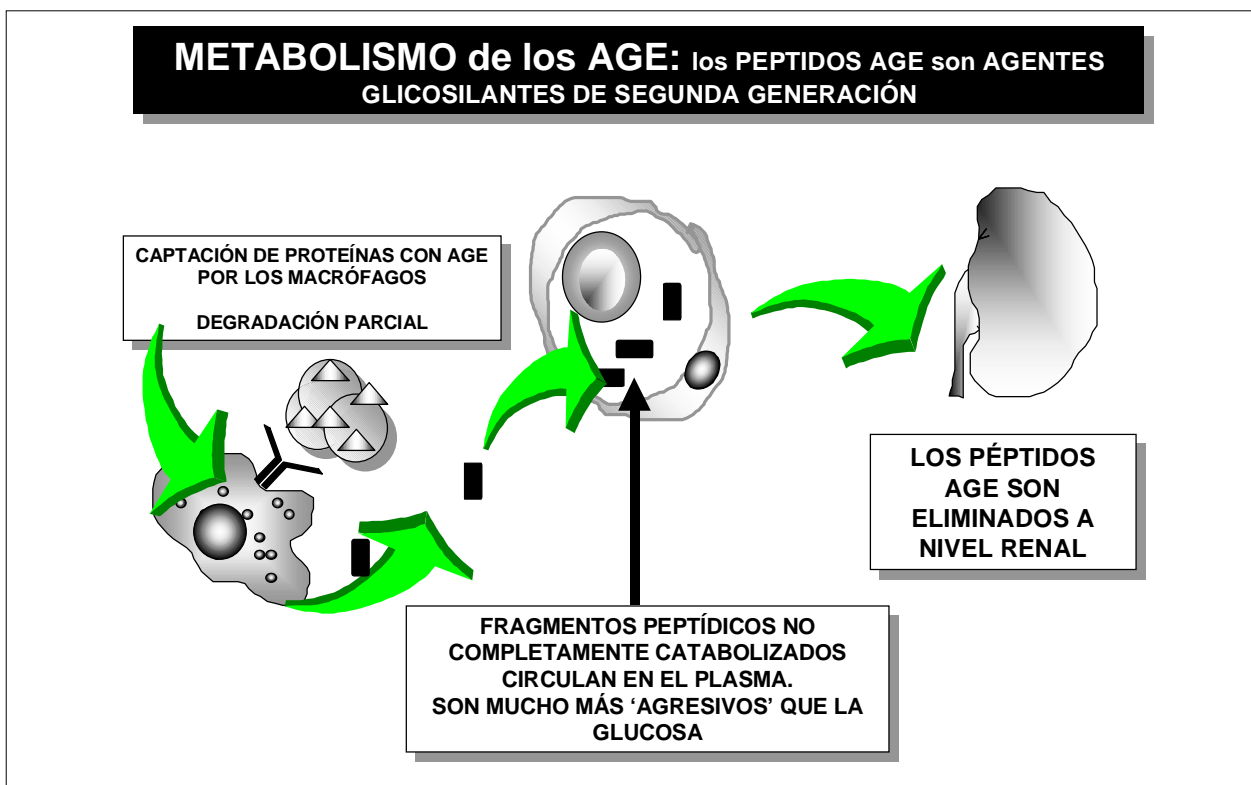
METABOLISMO de los AGE: los PEPTIDOS AGE son AGENTES GLICOSILANTES DE SEGUNDA GENERACIÓN

CAPTACIÓN DE PROTEÍNAS CON AGE POR LOS MACRÓFAGOS

DEGRADACIÓN PARCIAL

LOS PÉPTIDOS AGE SON ELIMINADOS A NIVEL RENAL

FRAGMENTOS PEPTÍDICOS NO COMPLETAMENTE CATABOLIZADOS CIRCULAN EN EL PLASMA.
SON MUCHO MÁS 'AGRESIVOS' QUE LA GLUCOSA